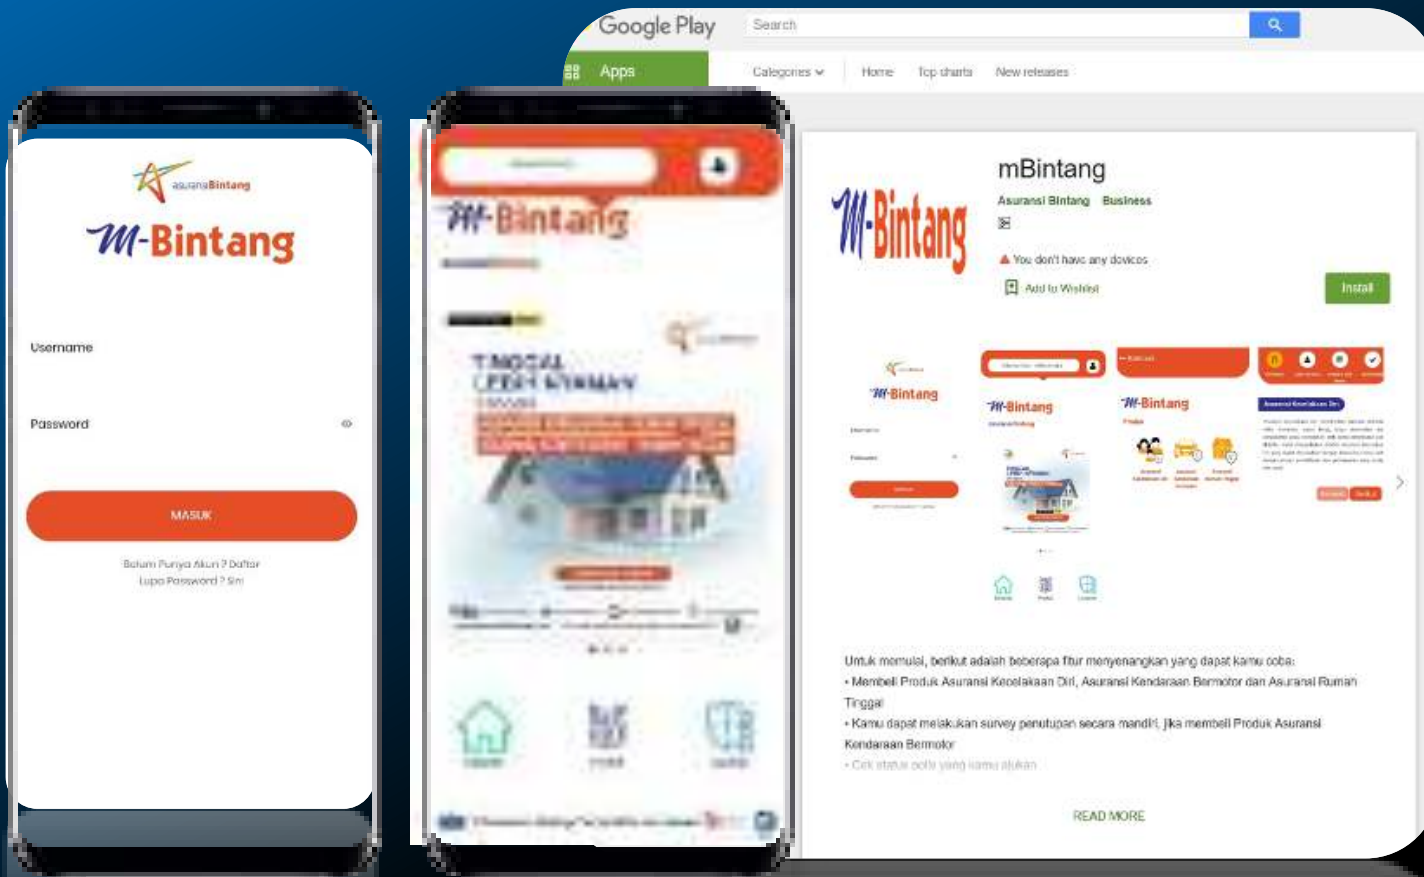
asuransiBintang

M-Bintang

Username

Password

MASUK

Belum Punya Akun ? Daftar
Lupa Password ? Sini

M-Bintang

TINGGAL LEBIH NYAMAN

Google Play

Search

Apps

Categories

Home

Top charts

New releases

mBintang

Asuransi Bintang Business

You don't have any devices

Add to Wishlist

Install

M-Bintang

Untuk memulai, berikut adalah beberapa fitur menyenangkan yang dapat kamu coba:
• Membeli Produk Asuransi Kecelakaan Diri, Asuransi Kendaraan Bermotor dan Asuransi Rumah Tinggal
• Kamu dapat melakukan survey penutupan secara mandiri, jika membeli Produk Asuransi Kendaraan Bermotor
• Cek status polis yang kamu ajukan

READ MORE